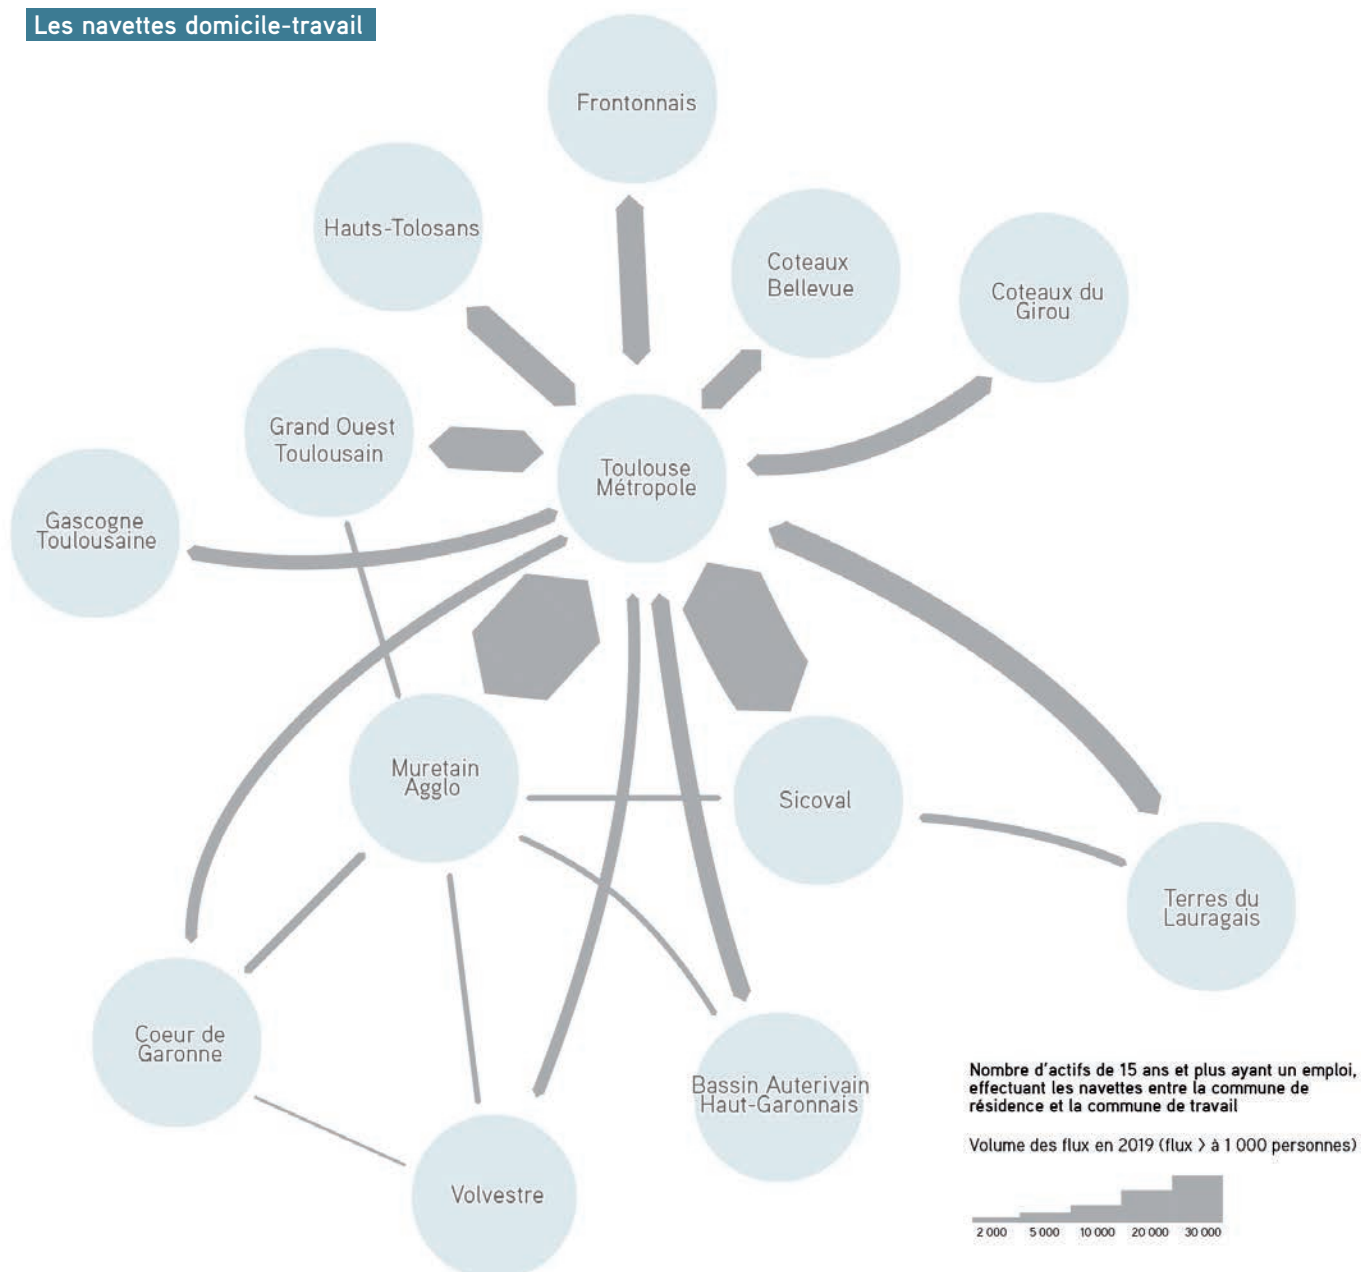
Les navettes domicile-travail

Frontonnais

Hauts-Tolosans

Coteaux Bellevue

Coteaux du Girou

Grand Ouest Toulousain

Toulouse Métropole

Gascogne Toulousaine

Muretain Agglo

Sicoval

Terres du Lauragais

Coeur de Garonne

Bassin Auterivain Haut-Garonnais

Volvestre

Nombre d'actifs de 15 ans et plus ayant un emploi, effectuant les navettes entre la commune de résidence et la commune de travail

Volume des flux en 2019 (flux > à 1 000 personnes)

2 000 5 000 10 000 20 000 30 000